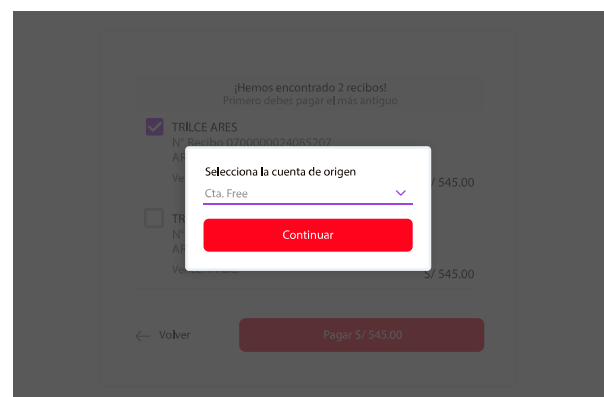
¡Hemos encontrado 2 recibos!
Primero debes pagar el más antiguo

TRILCE ARES
N° Recibo 0700000024065207
AR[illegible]
Ve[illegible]
S/ 545.00

TR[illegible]
N°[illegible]
AR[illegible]
Ve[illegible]
S/ 545.00

Selecciona la cuenta de origen
Cta. Free

Continuar

Volver

Pagar S/ 545.00